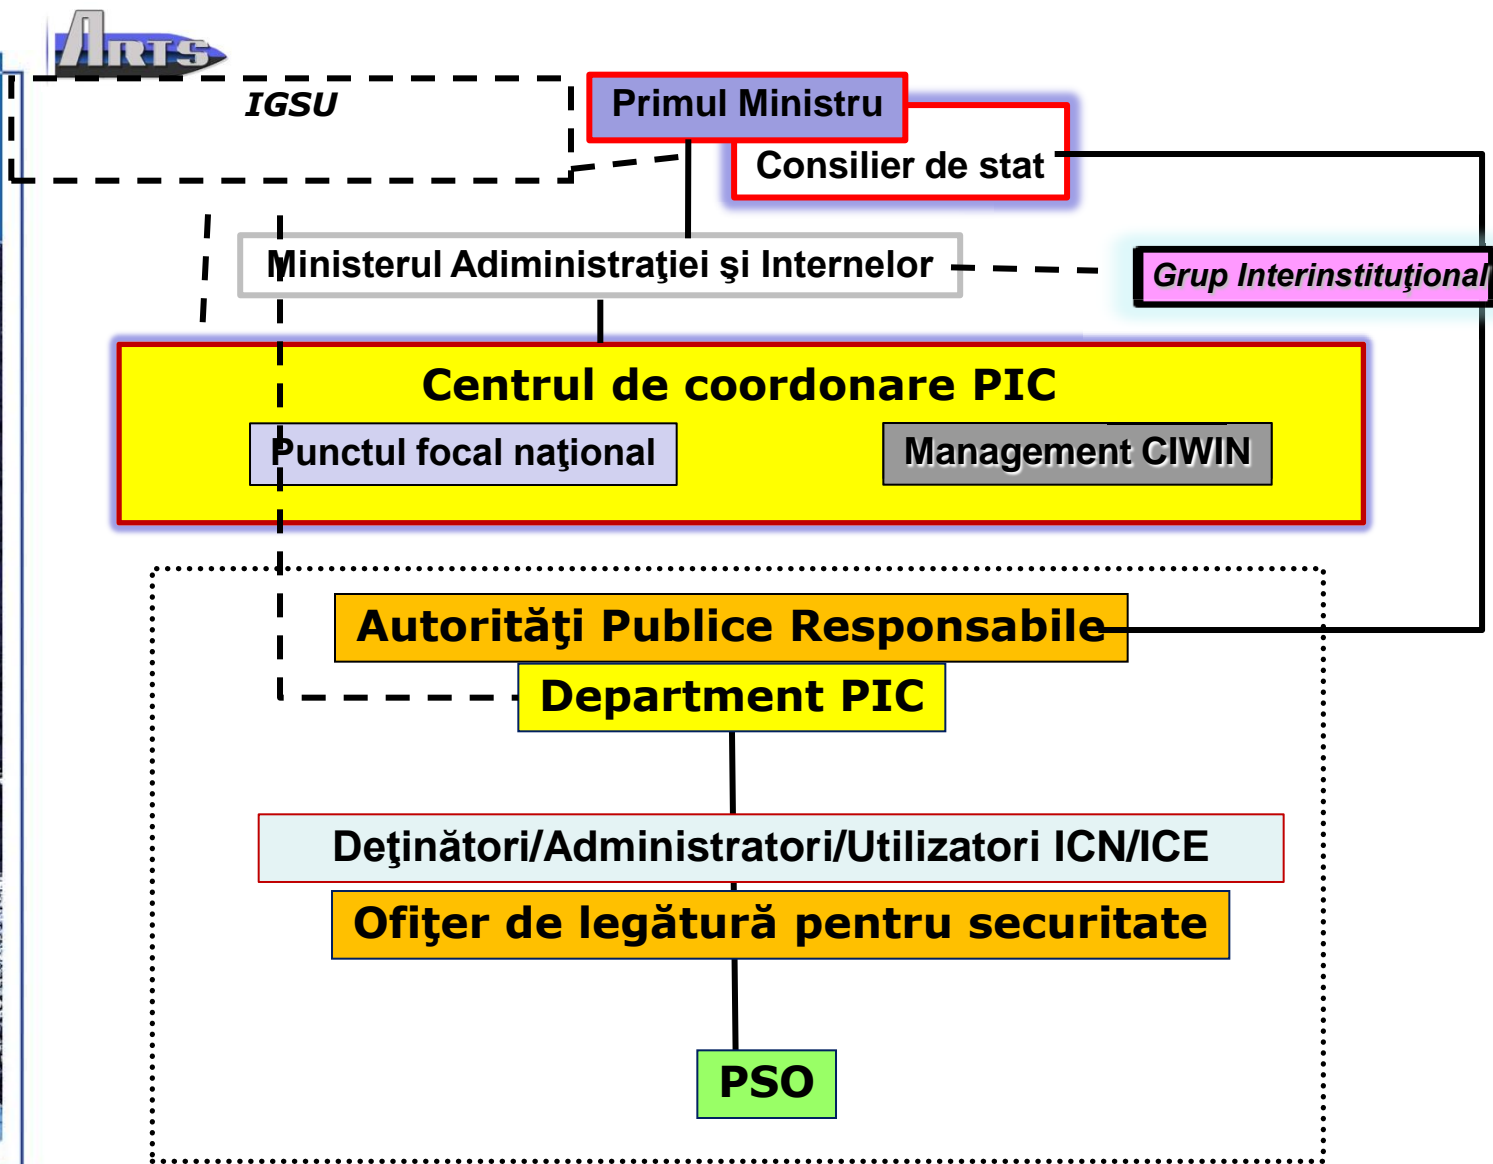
ARTS

IGSU

Primul Ministru

Consilier de stat

Ministerul Adiministraţiei şi Internelor

Grup Interinstituţional

Centrul de coordonare PIC

Punctul focal naţional

Management CIWIN

Autorităţi Publice Responsabile

Department PIC

Deţinători/Administratori/Utilizatori ICN/ICE

Ofiţer de legătură pentru securitate

PSO